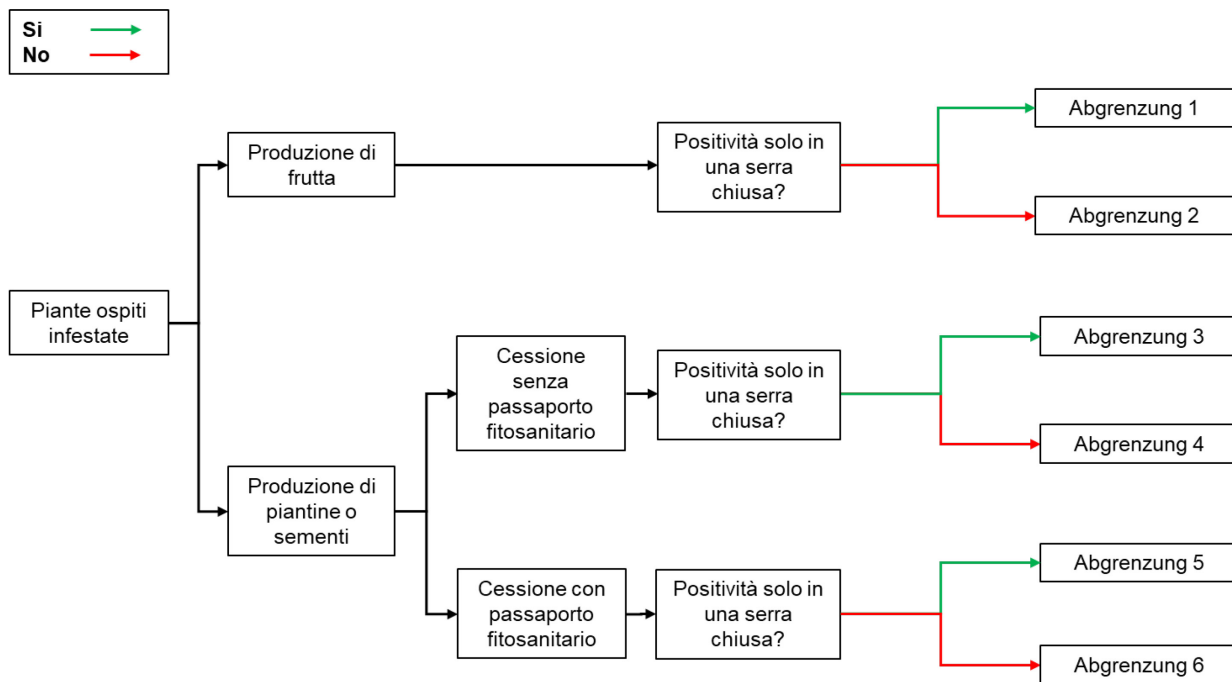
Si
No

Piante ospiti infestate

Produzione di frutta

Positività solo in una serra chiusa?

Abgrenzung 1

Abgrenzung 2

Produzione di piantine o sementi

Cessione senza passaporto fitosanitario

Positività solo in una serra chiusa?

Abgrenzung 3

Abgrenzung 4

Cessione con passaporto fitosanitario

Positività solo in una serra chiusa?

Abgrenzung 5

Abgrenzung 6